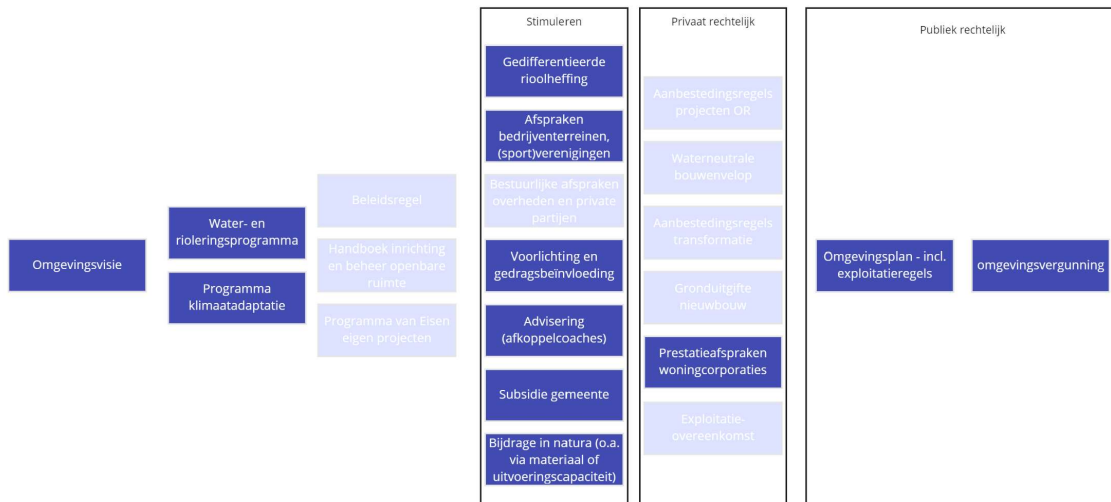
Omgevingsvisie

Water- en rioleringsprogramma

Programma klimaatadaptatie

Beleidsregel

Handboek inrichting en beheer openbare ruimte

Programma van Eisen eigen projecten

Stimuleren

Gedifferentieerde rioolheffing

Afspraken bedrijventerreinen, (sport)verenigingen

Bestuurlijke afspraken overheden en private partijen

Voorlichting en gedragsbeïnvloeding

Advisering (afkoppelcoaches)

Subsidie gemeente

Bijdrage in natura (o.a. via materiaal of uitvoeringscapaciteit)

Privaat rechtelijk

Aanbestedingsregels projecten OR

Waterneutrale bouwenvelop

Aanbestedingsregels transformatie

Gronduitgifte nieuwbouw

Prestatieafspraken woningcorporaties

Exploitatie-overeenkomst

Publiek rechtelijk

Omgevingsplan - incl. exploitatieregels

omgevingsvergunning